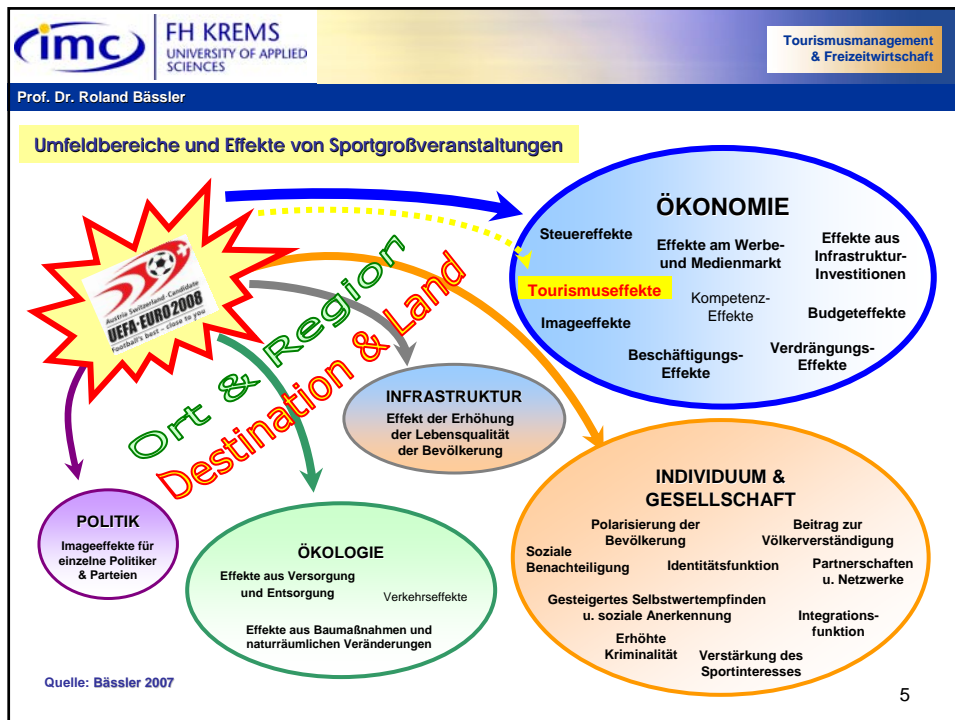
imc FH KREMS UNIVERSITY OF APPLIED SCIENCES

Tourismusmanagement & Freizeitwirtschaft

Prof. Dr. Roland Bässler

Umfeldbereiche und Effekte von Sportgroßveranstaltungen

Austria Switzerland Candidate UEFA EURO2008 Football's best – close to you

Ort & Region

Destination & Land

ÖKONOMIE

Steuereffekte

Effekte am Werbe- und Medienmarkt

Effekte aus Infrastruktur-Investitionen

Tourismuseffekte

Kompetenz-Effekte

Budgeteffekte

Imageeffekte

Beschäftigungs-Effekte

Verdrängungs-Effekte

INFRASTRUKTUR

Effekt der Erhöhung der Lebensqualität der Bevölkerung

INDIVIDUUM & GESELLSCHAFT

Polarisierung der Bevölkerung

Beitrag zur Völkerverständigung

Soziale Benachteiligung

Identitätsfunktion

Partnerschaften u. Netzwerke

Gesteigertes Selbstwertempfinden u. soziale Anerkennung

Integrations-funktion

Erhöhte Kriminalität

Verstärkung des Sportinteresses

POLITIK

Imageeffekte für einzelne Politiker & Parteien

ÖKOLOGIE

Effekte aus Versorgung und Entsorgung

Verkehrseffekte

Effekte aus Baumaßnahmen und naturräumlichen Veränderungen

Quelle: Bässler 2007

5